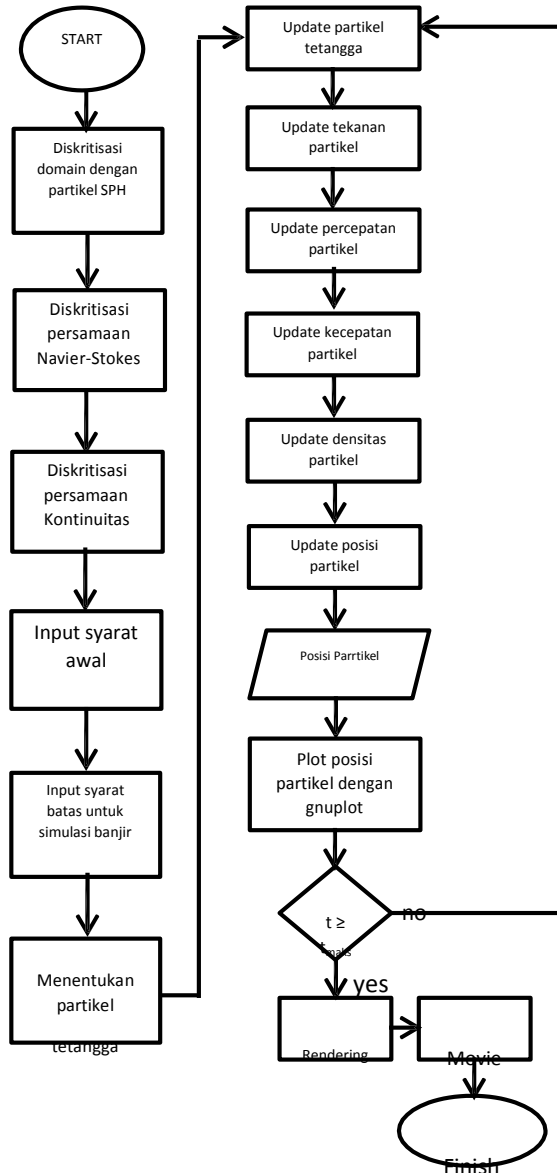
START

Diskritisasi domain dengan partikel SPH

Diskritisasi persamaan Navier-Stokes

Diskritisasi persamaan Kontinuitas

Input syarat awal

Input syarat batas untuk simulasi banjir

Menentukan partikel tetangga

Update partikel tetangga

Update tekanan partikel

Update percepatan partikel

Update kecepatan partikel

Update densitas partikel

Update posisi partikel

Posisi Parrtikel

Plot posisi partikel dengan gnuplot

$t \geq t_{maks}$

no

yes

Rendering

Movie

Finish